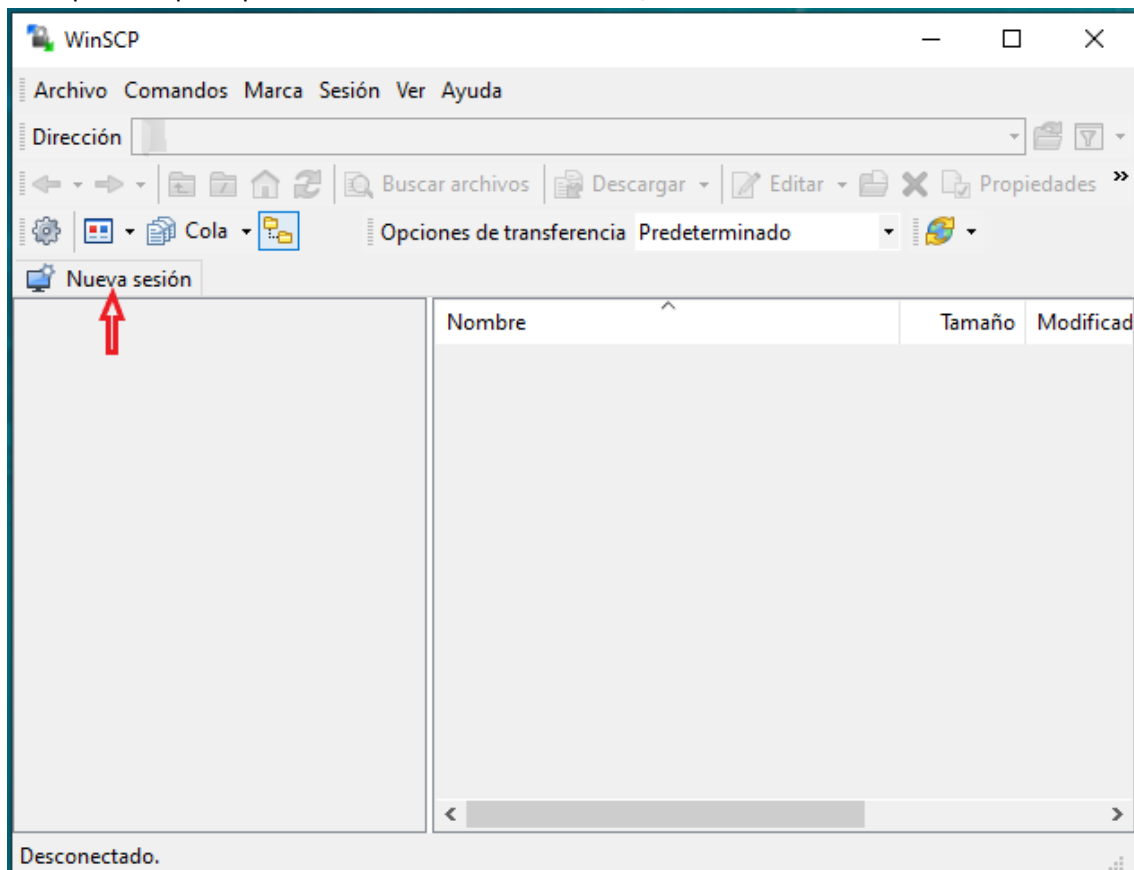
WinSCP

Archivo Comandos Marca Sesión Ver Ayuda

Dirección

Buscar archivos Descargar Editar Propiedades

Cola Opciones de transferencia Predeterminado

Nueva sesión

Nombre Tamaño Modificad

Desconectado.